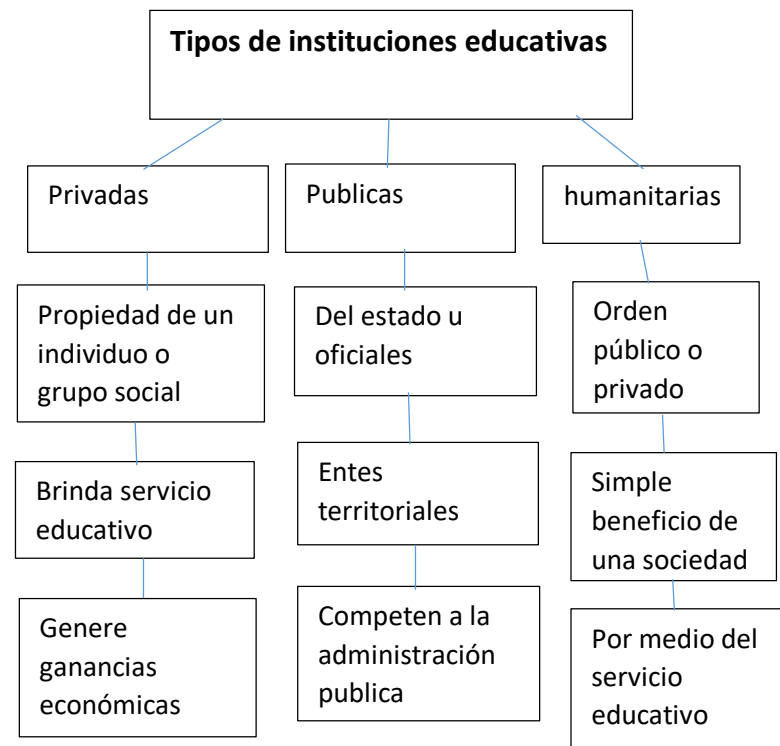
Tipos de instituciones educativas

Privadas

Propiedad de un individuo o grupo social

Brinda servicio educativo

Genere ganancias económicas

Publicas

Del estado u oficiales

Entes territoriales

Competen a la administración publica

humanitarias

Orden público o privado

Simple beneficio de una sociedad

Por medio del servicio educativo